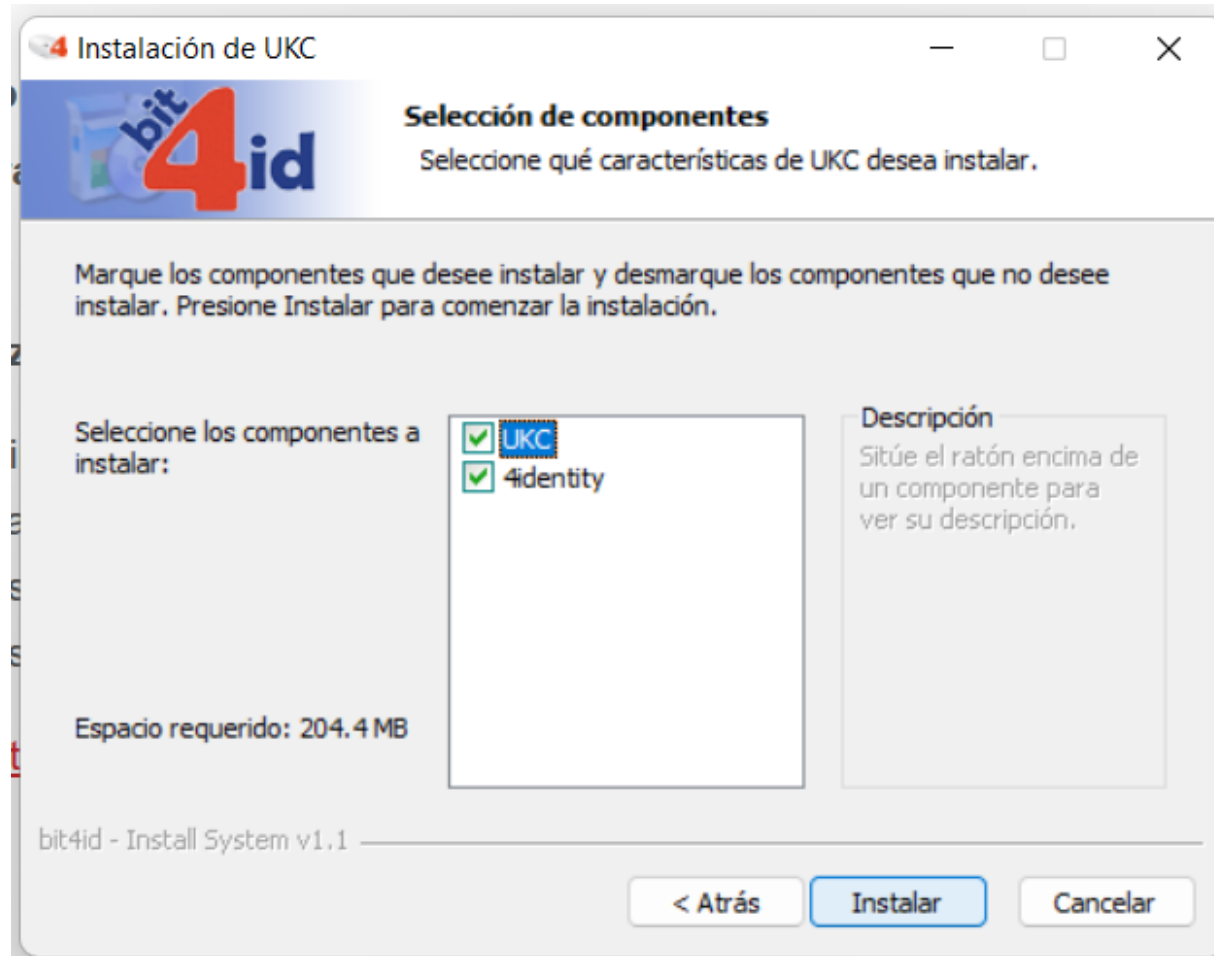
Instalación de UKC

bit4id

Selección de componentes
Seleccione qué características de UKC desea instalar.

Marque los componentes que desee instalar y desmarque los componentes que no desee instalar. Presione Instalar para comenzar la instalación.

Seleccione los componentes a instalar:

UKC
4identity

Descripción
Sitúe el ratón encima de un componente para ver su descripción.

Espacio requerido: 204.4 MB

bit4id - Install System v1.1

< Atrás
Instalar
Cancelar